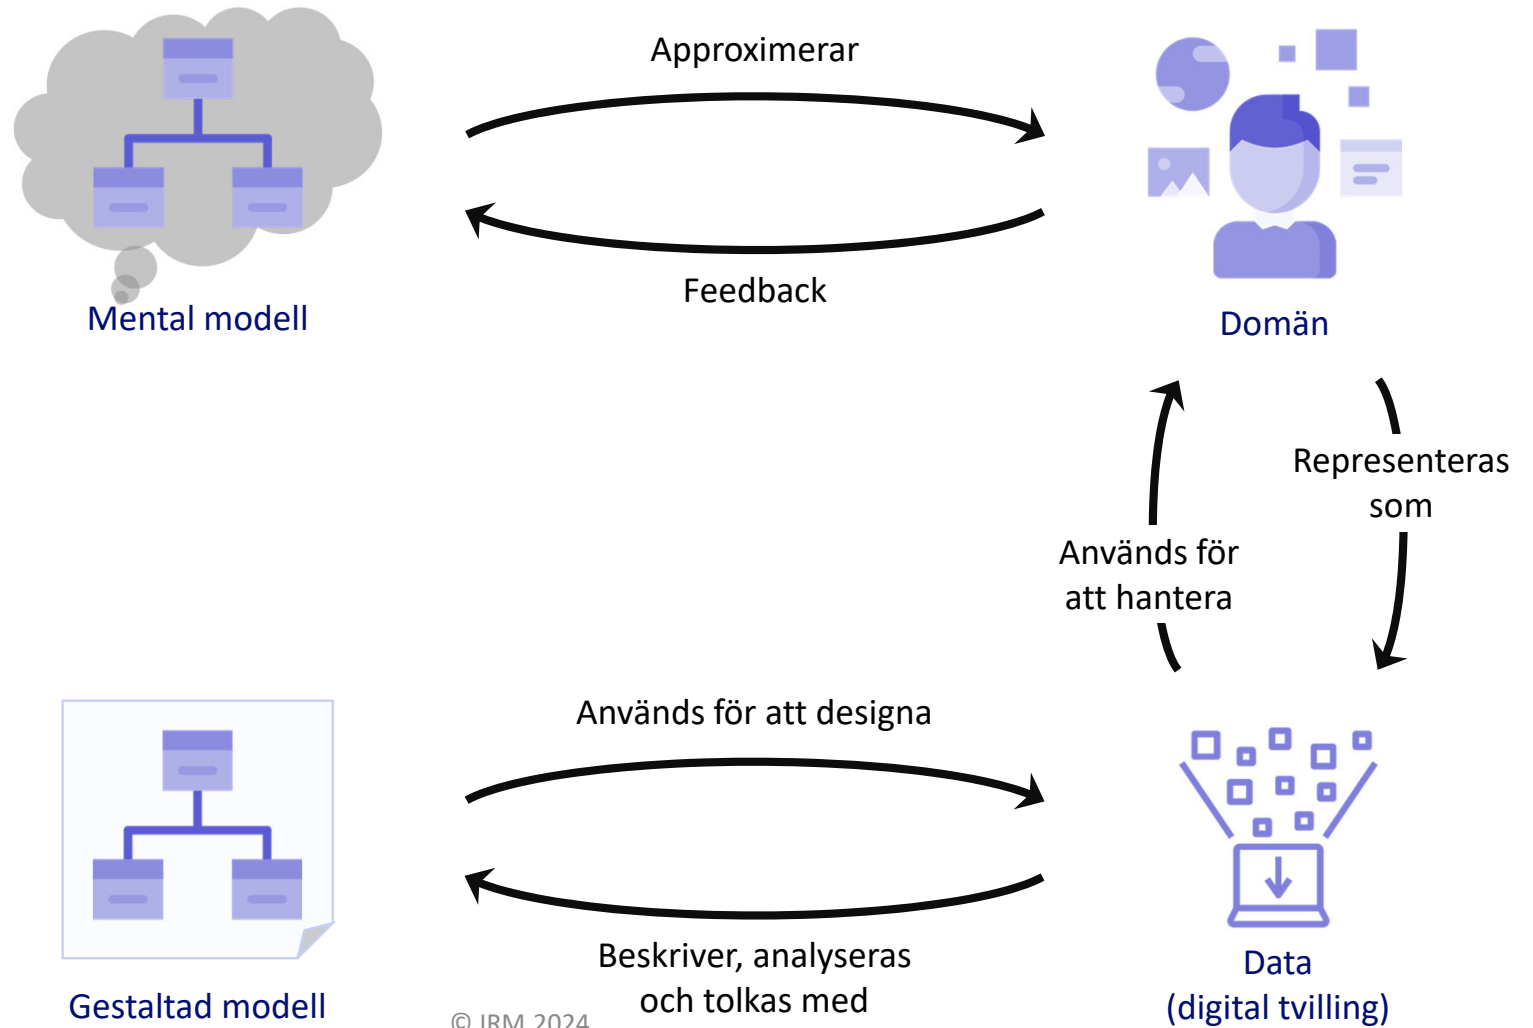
Approximerar

Feedback

Mental modell

Domän

Representeras som

Används för att hantera

Används för att designa

Beskriver, analyseras och tolkas med

Gestaltad modell

© IRM 2024

Data (digital tvilling)